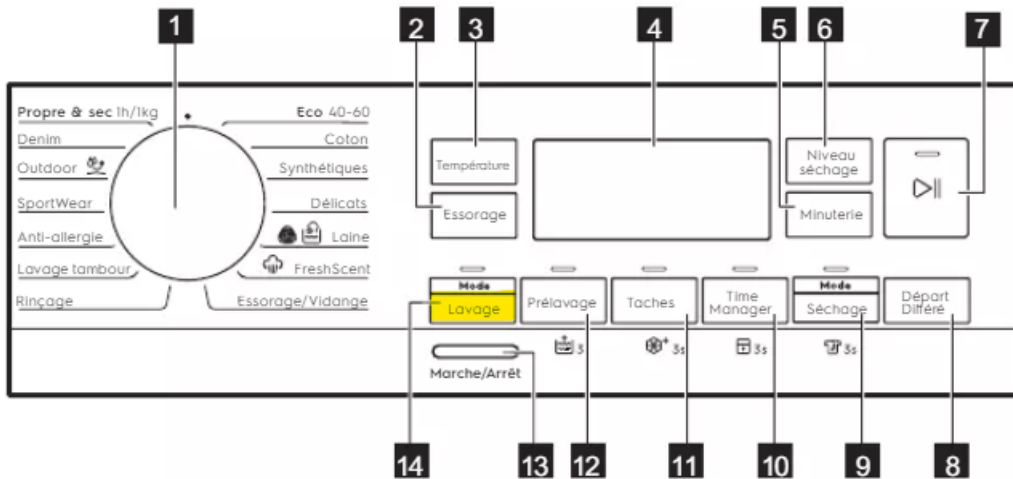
1 2 3 4 5 6 7

Propre & sec 1h/1kg
Denim
Outdoor
SportWear
Anti-allergie
Lavage tambour
Rinçage

Eco 40-60
Coton
Synthétiques
Délicats
Laine
FreshScent
Essorage/Vidange

Température
Essorage
Niveau séchage
Minuterie

Mode
Lavage
Prélavage
Taches
Time Manager
Mode
Séchage
Départ Différé

3
3s
3s
3s

Marche/Arrêt

14 13 12 11 10 9 8